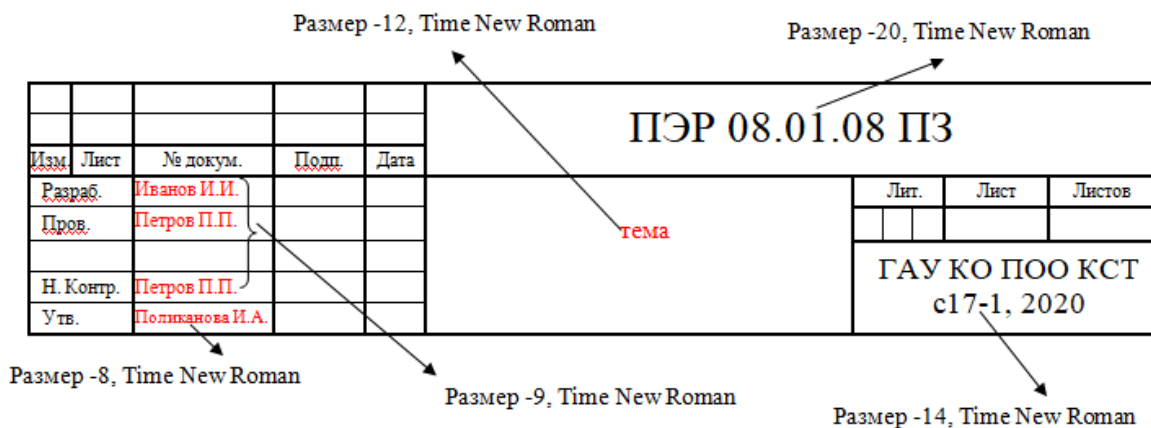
Размер -12, Time New Roman

Размер -20, Time New Roman

ПЭР 08.01.08 ПЗ

| Изм. | Лист | № докум. | Подп. | Дата |
|---|---|---|---|---|
| Разраб. | | Иванов И.И. | | |
| Пров. | | Петров П.П. | | |
| | | | | |
| Н. Контр. | | Петров П.П. | | |
| Утв. | | Поликанова И.А. | | |

тема

| Лит. | Лист | Листов |
|---|---|---|
| | | |

ГАУ КО ПОО КСТ
с17-1, 2020

Размер -8, Time New Roman

Размер -9, Time New Roman

Размер -14, Time New Roman